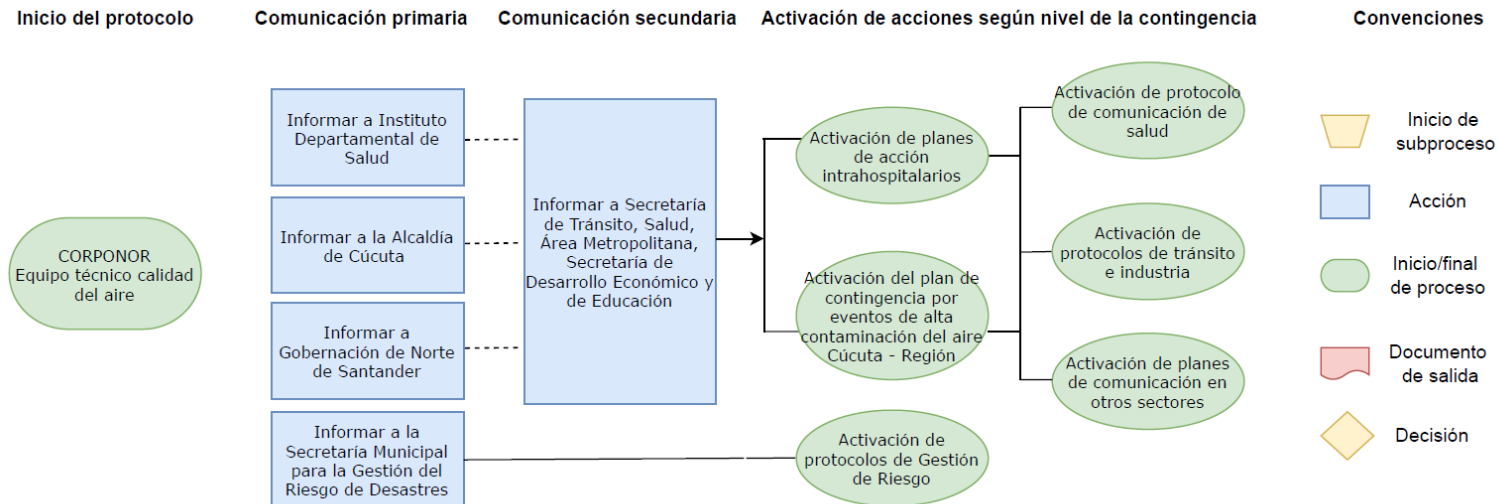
Inicio del protocolo

Comunicación primaria

Comunicación secundaria

Activación de acciones según nivel de la contingencia

Convenciones

CORPONOR Equipo técnico calidad del aire

Informar a Instituto Departamental de Salud

Informar a la Alcaldía de Cúcuta

Informar a Gobernación de Norte de Santander

Informar a la Secretaría Municipal para la Gestión del Riesgo de Desastres

Informar a Secretaría de Tránsito, Salud, Área Metropolitana, Secretaría de Desarrollo Económico y de Educación

Activación de planes de acción intrahospitalarios

Activación del plan de contingencia por eventos de alta contaminación del aire Cúcuta - Región

Activación de protocolos de Gestión de Riesgo

Activación de protocolo de comunicación de salud

Activación de protocolos de tránsito e industria

Activación de planes de comunicación en otros sectores

Inicio de subproceso

Acción

Inicio/final de proceso

Documento de salida

Decisión